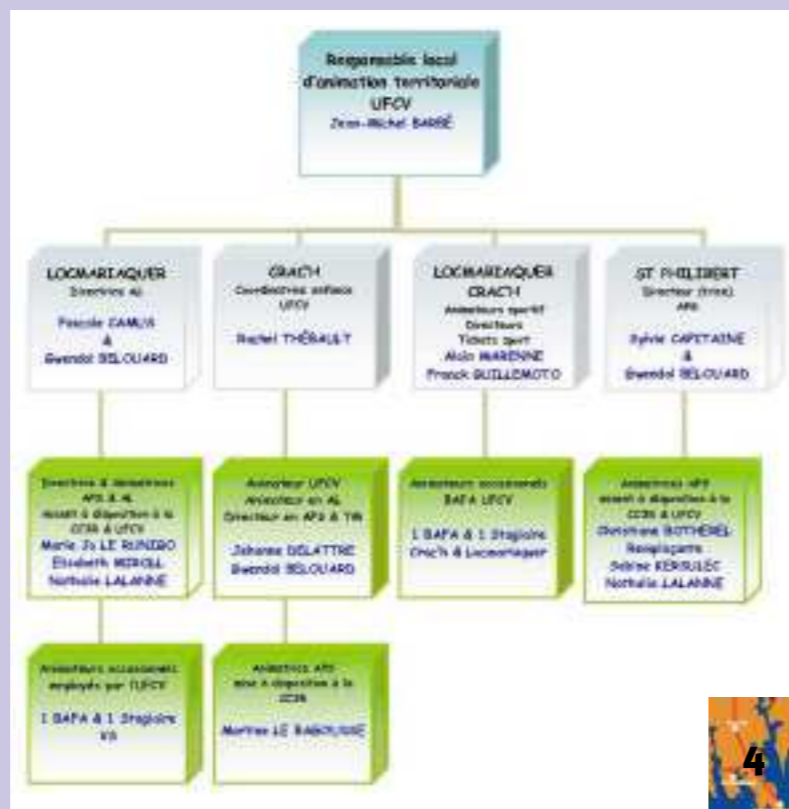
Responsable local d'animation territoriale UFCV
Jean-Michel BARRÉ

LOCMARIAQUER
Directrice AL
Pascale CAMUS
&
Gwendal BELOUARD

CRAC'H
Coordinatrice enfance UFCV
Rachel THÉBAULT

LOCMARIAQUER
CRAC'H
Animateurs sportif
Directeurs
Tickets sport
Alain MARENNE
Franck GUILLEMOTO

ST PHILIBERT
Directeur (trice) APS
Sylvie CAPITAINE
&
Gwendal BELOUARD

Directrice & Animatrices APS & AL
mises à disposition à la CCBA & UFCV
Marie Jo LE RUNIGO
Elisabeth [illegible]
Nathalie LALANNE

Animateur UFCV
Animateur en AL
Directeur en APS & TIN
Johanna DELATTRE
Gwendal BELOUARD

Animateurs occasionnels
BAFA UFCV
1 BAFA & 1 Stagiaire
Crac'h & Locmariaquer

Animatrices APS
mises à disposition à la CCBA & UFCV
Christiane BOTHEREL
Remplaçante
Sabine KERSULEC
Nathalie LALANNE

Animateurs occasionnels employés par l'UFCV
1 BAFA & 1 Stagiaire
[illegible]

Animatrice APS
mise à disposition à la CCBA
Martine LE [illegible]

4